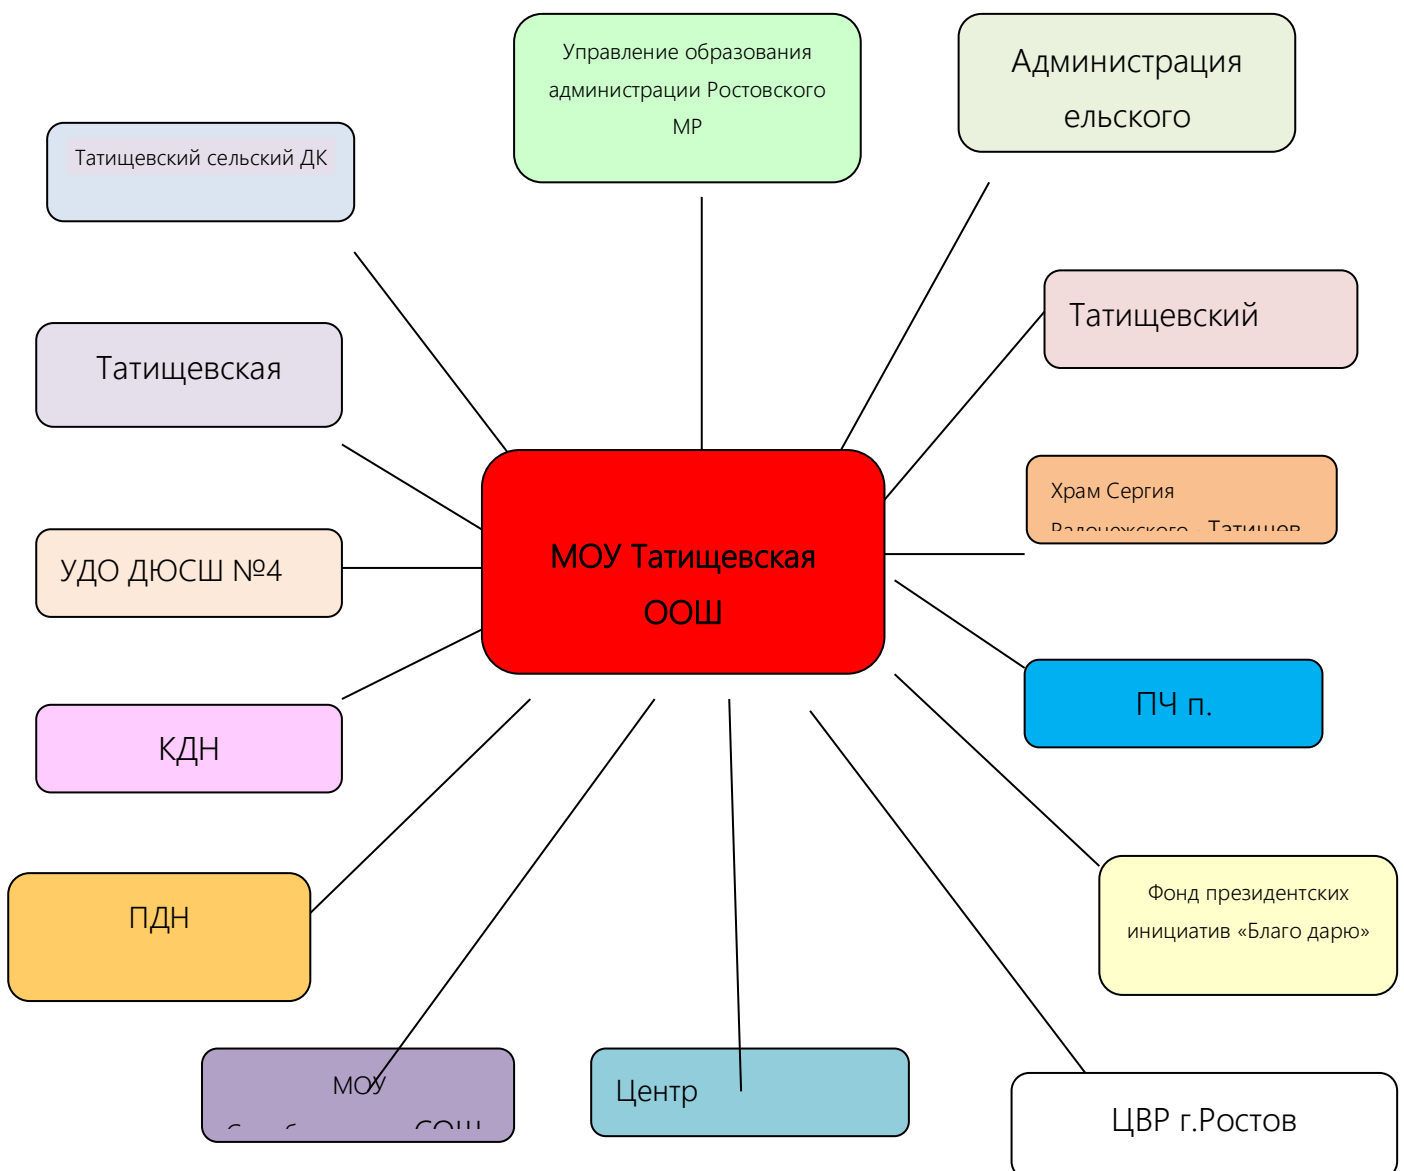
Управление образования администрации Ростовского МР

Администрация ельского

Татищевский сельский ДК

Татищевский

Татищевская

Храм Сергия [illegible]

УДО ДЮСШ №4

МОУ Татищевская ООШ

ПЧ п.

КДН

Фонд президентских инициатив «Благо дарю»

ПДН

МОУ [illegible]

Центр

ЦВР г.Ростов